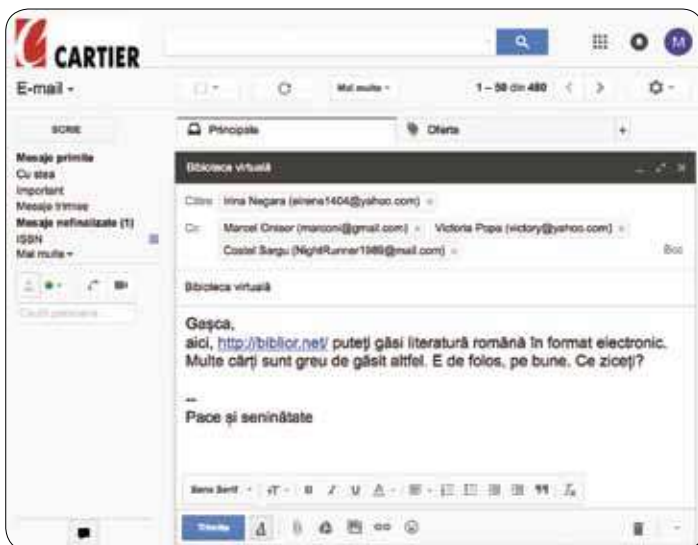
CARTIER

E-mail ▾

Mai multe ▾

1 – 50 din 480

SCRIE

Mesaje primite
Cu stea
Important
Mesaje trimise
Mesaje nefinalizate (1)
ISSN
Mai multe ▾

Căutați persoane

Principale

Oferte

+

Biblioteca virtuală

Către Irina Negara (airena1404@yahoo.com)

Cc Marcel Onisor (marcon@gmail.com) Victoria Popa (victory@yahoo.com) Costel Sargu (NightRunner1988@mail.com)

Bcc

Biblioteca virtuală

Gașca,
aici, http://biblior.net/ puteți găsi literatură română în format electronic. Multe cărți sunt greu de găsit altfel. E de folos, pe bune. Ce ziceți?

--
Pace și seninătate

Sans Serif

Trimite